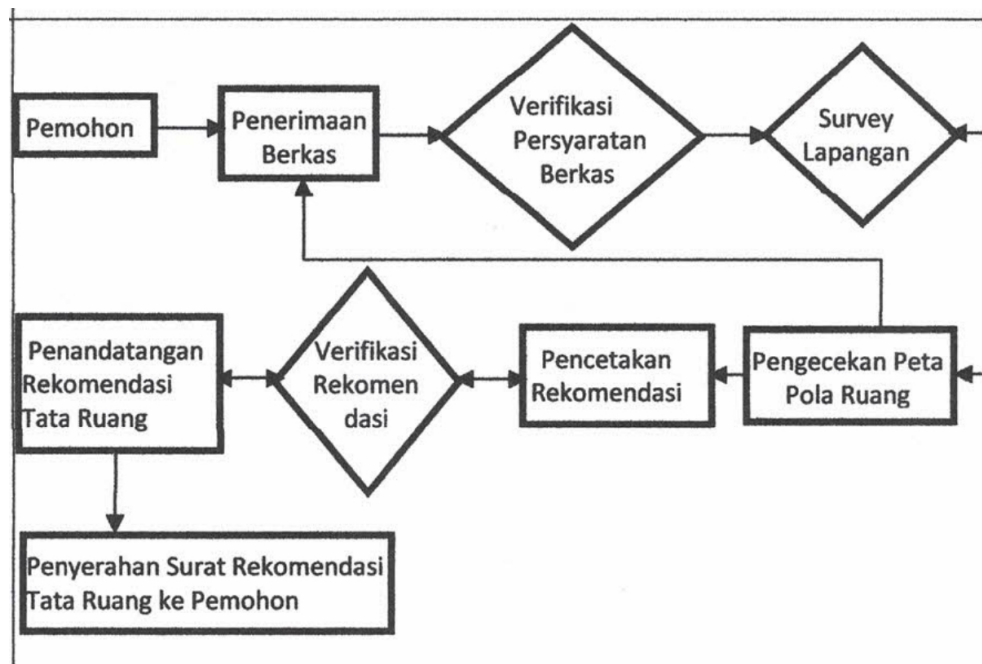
Pemohon

Penerimaan Berkas

Verifikasi Persyaratan Berkas

Survey Lapangan

Penandatangan Rekomendasi Tata Ruang

Verifikasi Rekomen dasi

Pencetakan Rekomendasi

Pengecekan Peta Pola Ruang

Penyerahan Surat Rekomendasi Tata Ruang ke Pemohon